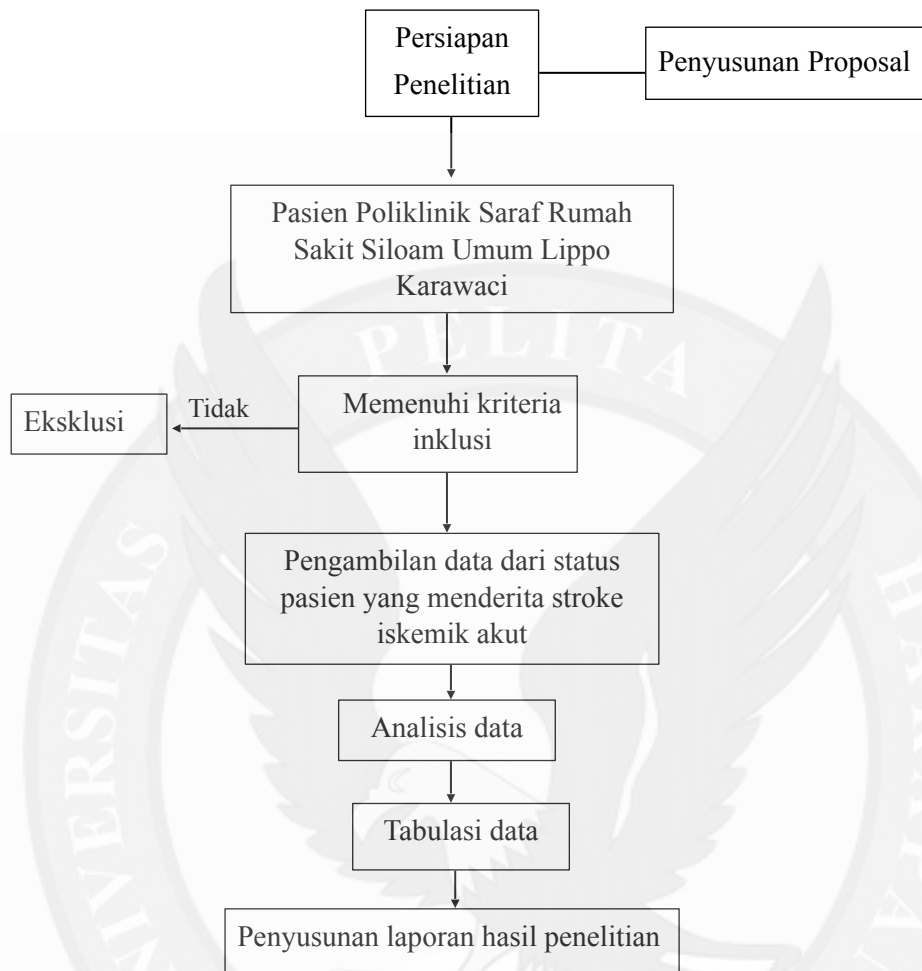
Persiapan Penelitian

Penyusunan Proposal

Pasien Poliklinik Saraf Rumah Sakit Siloam Umum Lippo Karawaci

Eksklusi

Tidak

Memenuhi kriteria inklusi

Pengambilan data dari status pasien yang menderita stroke iskemik akut

Analisis data

Tabulasi data

Penyusunan laporan hasil penelitian

PELITA

UNIVERSITAS